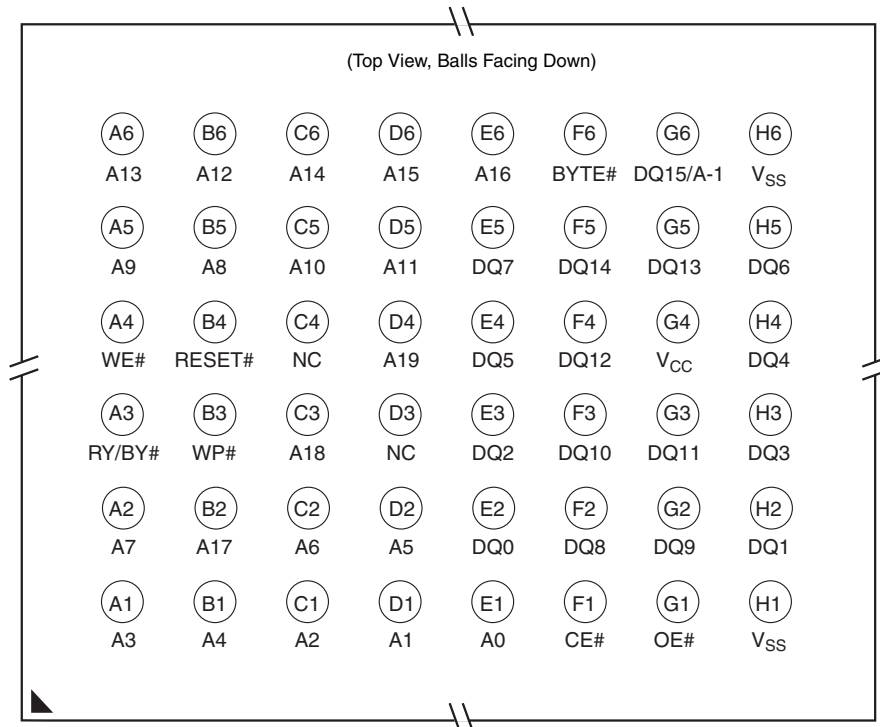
(Top View, Balls Facing Down)

| A6 | B6 | C6 | D6 | E6 | F6 | G6 | H6 |
|---|---|---|---|---|---|---|---|
| A13 | A12 | A14 | A15 | A16 | BYTE# | DQ15/A-1 | $V_{SS}$ |
| A5 | B5 | C5 | D5 | E5 | F5 | G5 | H5 |
| A9 | A8 | A10 | A11 | DQ7 | DQ14 | DQ13 | DQ6 |
| A4 | B4 | C4 | D4 | E4 | F4 | G4 | H4 |
| WE# | RESET# | NC | A19 | DQ5 | DQ12 | $V_{CC}$ | DQ4 |
| A3 | B3 | C3 | D3 | E3 | F3 | G3 | H3 |
| RY/BY# | WP# | A18 | NC | DQ2 | DQ10 | DQ11 | DQ3 |
| A2 | B2 | C2 | D2 | E2 | F2 | G2 | H2 |
| A7 | A17 | A6 | A5 | DQ0 | DQ8 | DQ9 | DQ1 |
| A1 | B1 | C1 | D1 | E1 | F1 | G1 | H1 |
| A3 | A4 | A2 | A1 | A0 | CE# | OE# | $V_{SS}$ |